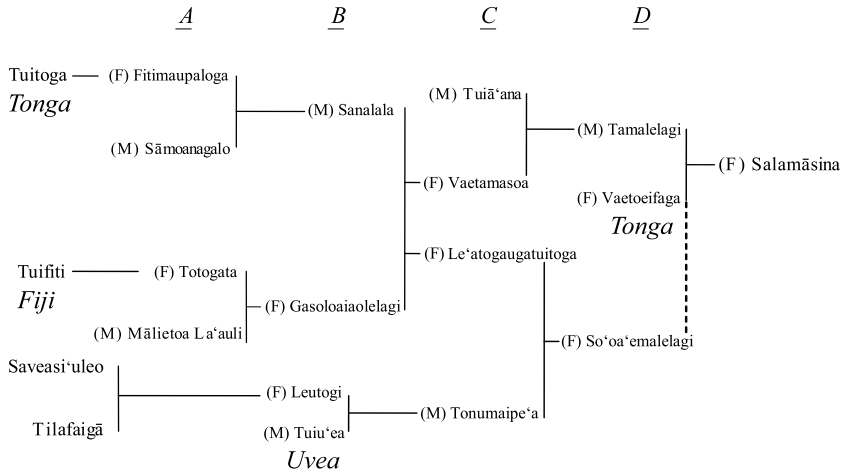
A B C D

Tuitoga (F) Fitimaupaloga
Tonga
(M) Sāmoanagalo
(M) Sanalala
(M) Tuiā‘ana
(M) Tamalelagi
(F) Salamāsina
(F) Vaetamasoa
(F) Vaetoeifaga
Tonga
(F) Le‘atogaugatuitoga
Tuifiti (F) Totogata
Fiji
(F) Gasoloaiaolelagi
(M) Mālietoa La‘auli
(F) So‘oa‘emalelagi
Saveasi‘uleo
(F) Leutogi
(M) Tonumaipe‘a
Tilafaigā
(M) Tuiu‘ea
Uvea